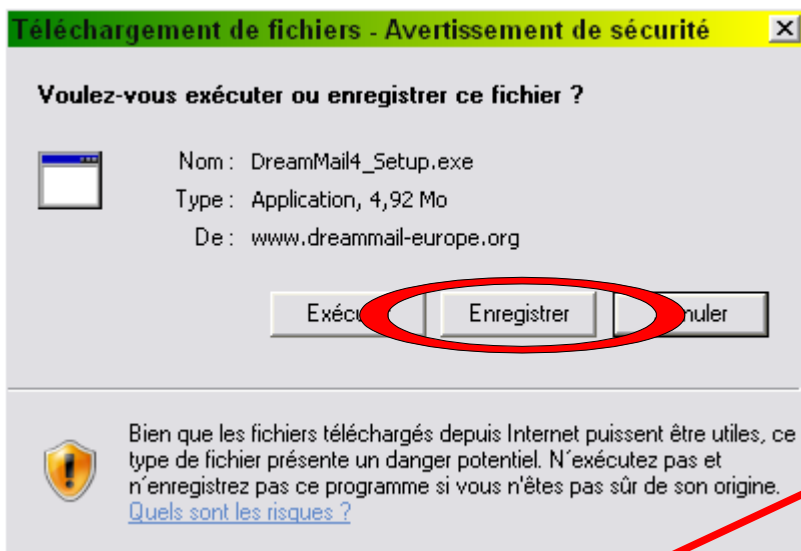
Téléchargement de fichiers - Avertissement de sécurité

Voulez-vous exécuter ou enregistrer ce fichier ?

Nom : DreamMail4_Setup.exe

Type : Application, 4,92 Mo

De : www.dreammail-europe.org

Exécu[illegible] Enregistrer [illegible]nuler

Bien que les fichiers téléchargés depuis Internet puissent être utiles, ce type de fichier présente un danger potentiel. N´exécutez pas et n´enregistrez pas ce programme si vous n'êtes pas sûr de son origine. Quels sont les risques ?